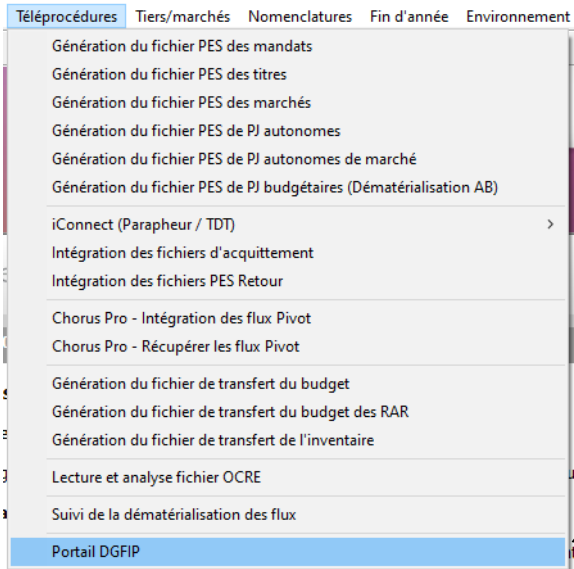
Téléprocédures Tiers/marchés Nomenclatures Fin d'année Environnement

Génération du fichier PES des mandats
Génération du fichier PES des titres
Génération du fichier PES des marchés
Génération du fichier PES de PJ autonomes
Génération du fichier PES de PJ autonomes de marché
Génération du fichier PES de PJ budgétaires (Dématérialisation AB)

iConnect (Parapheur / TDT) >
Intégration des fichiers d'acquittement
Intégration des fichiers PES Retour

Chorus Pro - Intégration des flux Pivot
Chorus Pro - Récupérer les flux Pivot

Génération du fichier de transfert du budget
Génération du fichier de transfert du budget des RAR
Génération du fichier de transfert de l'inventaire

Lecture et analyse fichier OCRE

Suivi de la dématérialisation des flux

Portail DGFIP